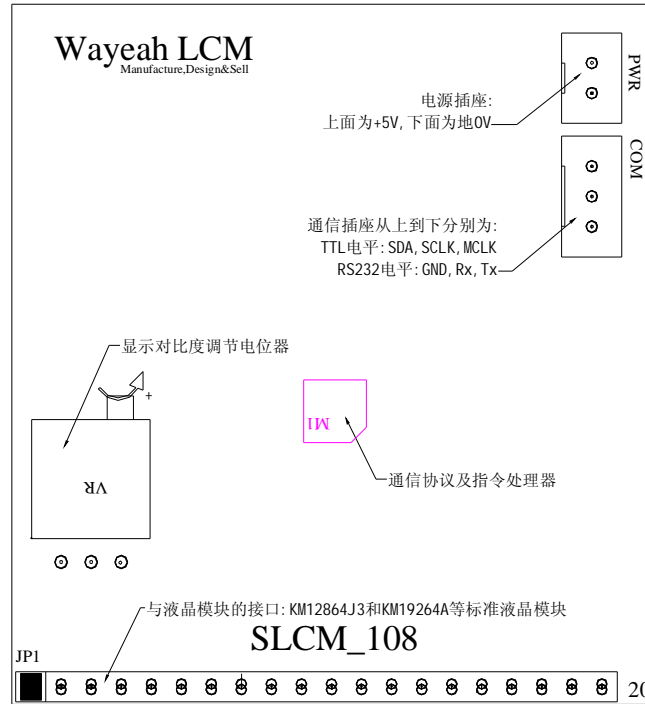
Wayeah LCM
Manufacture,Design&Sell

PWR

电源插座:
上面为+5V,下面为地0V

COM

通信插座从上到下分别为:
TTL电平:SDA,SCLK,MCLK
RS232电平:GND,Rx,Tx

显示对比度调节电位器

+

M1

VR

通信协议及指令处理器

与液晶模块的接口:KM12864J3和KM19264A等标准液晶模块

SLCM_108

JP1

20